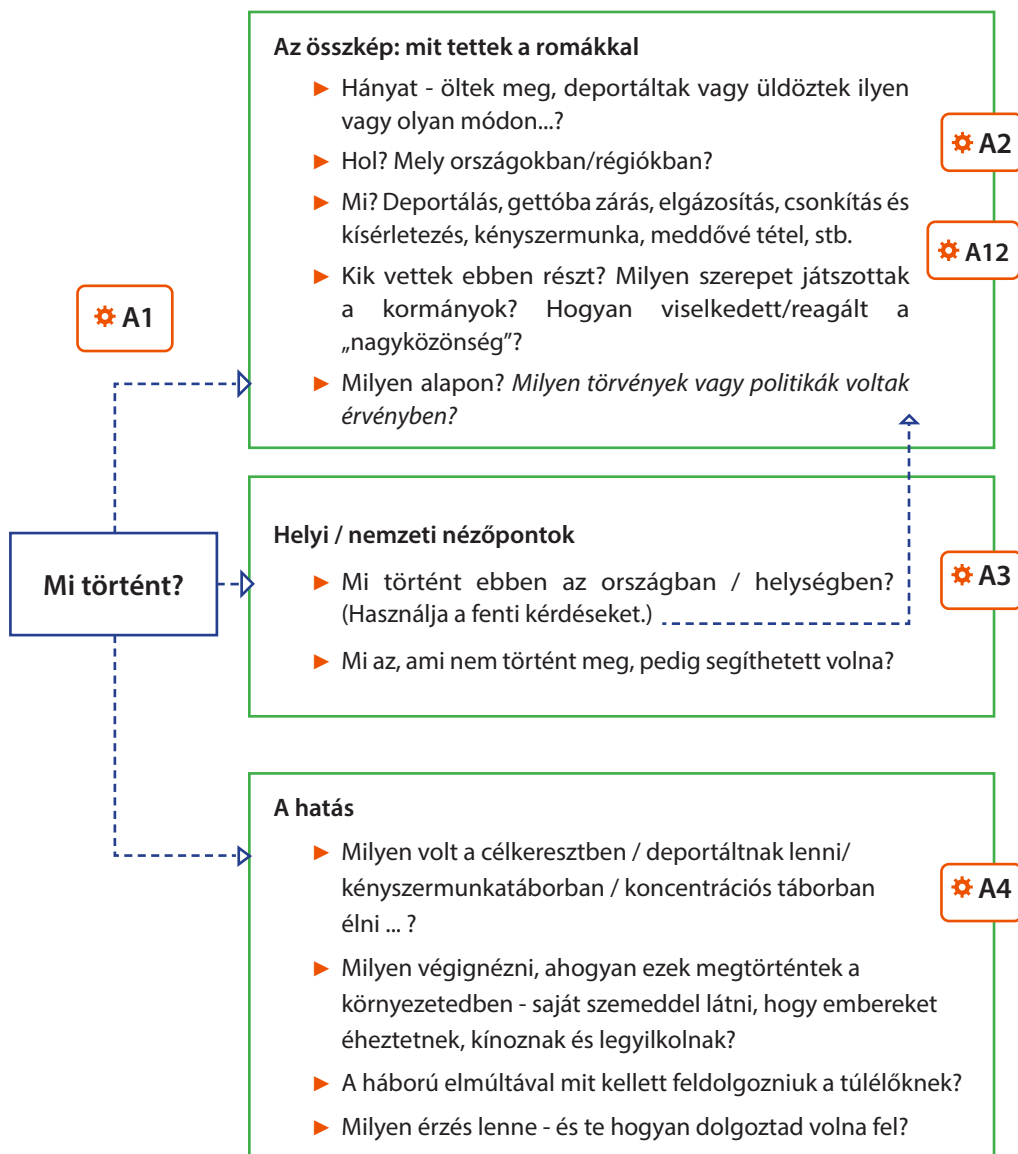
Az összkép: mit tettek a romákkal

Hányat - öltek meg, deportáltak vagy üldöztek ilyen vagy olyan módon...?

Hol? Mely országokban/régiókban?

Mi? Deportálás, gettóba zárás, elgázosítás, csonkítás és kísérletezés, kényszermunka, meddővé tétel, stb.

Kik vettek ebben részt? Milyen szerepet játszottak a kormányok? Hogyan viselkedett/reagált a „nagyközönség"?

Milyen alapon? *Milyen törvények vagy politikák voltak érvényben?*

A2

A12

A1

Mi történt?

Helyi / nemzeti nézőpontok

Mi történt ebben az országban / helységben? (Használja a fenti kérdéseket.)

Mi az, ami nem történt meg, pedig segíthetett volna?

A3

A hatás

Milyen volt a célkeresztben / deportáltnak lenni/ kényszermunkatáborban / koncentrációs táborban élni ... ?

Milyen végignézni, ahogyan ezek megtörténtek a környezetedben - saját szemeddel látni, hogy embereket éheztetnek, kínoznak és legyilkolnak?

A háború elmúltával mit kellett feldolgozniuk a túlélőknek?

Milyen érzés lenne - és te hogyan dolgoztad volna fel?

A4